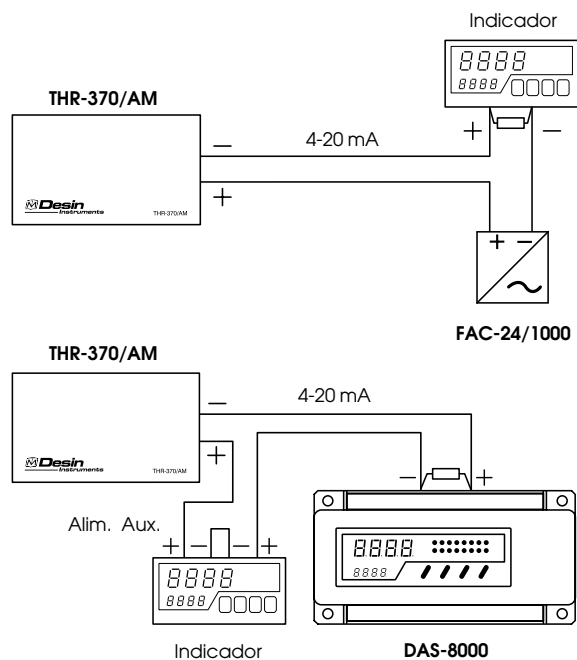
Indicador

8888

8888

THR-370/AM

4-20 mA

+

–

–

+

Desin Instruments

THR-370/AM

+ –

FAC-24/1000

THR-370/AM

4-20 mA

–

Desin Instruments

THR-370/AM

+

– +

Alim. Aux.

+ – – +

8888

8888

8888

8888

Indicador

DAS-8000